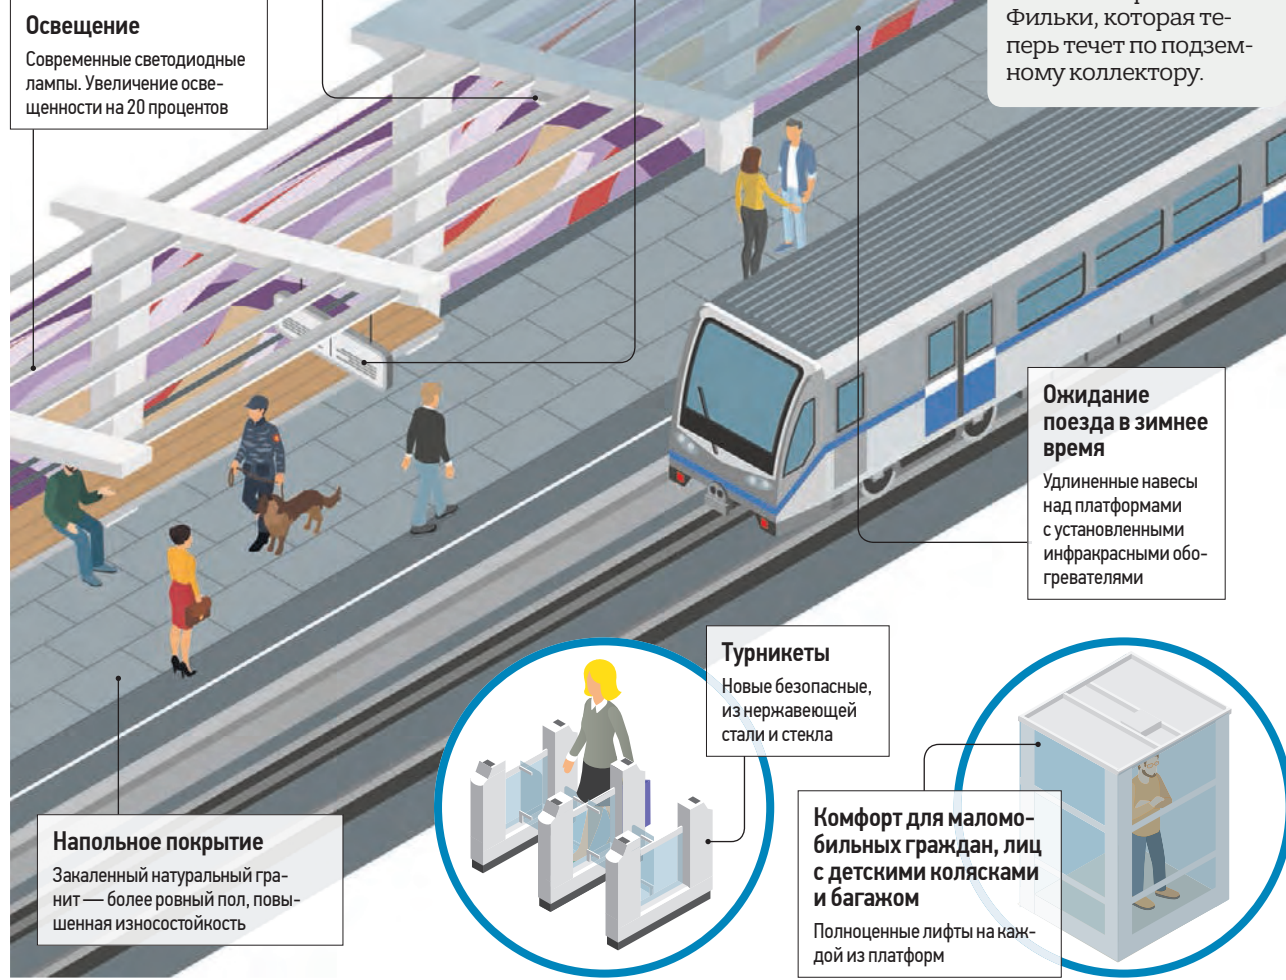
Освещение

Современные светодиодные лампы. Увеличение освещенности на 20 процентов

Фильки, которая теперь течет по подземному коллектору.

Ожидание поезда в зимнее время

Удлиненные навесы над платформами с установленными инфракрасными обогревателями

Турникеты

Новые безопасные, из нержавеющей стали и стекла

Напольное покрытие

Закаленный натуральный гранит — более ровный пол, повышенная износостойкость

Комфорт для маломобильных граждан, лиц с детскими колясками и багажом

Полноценные лифты на каждой из платформ